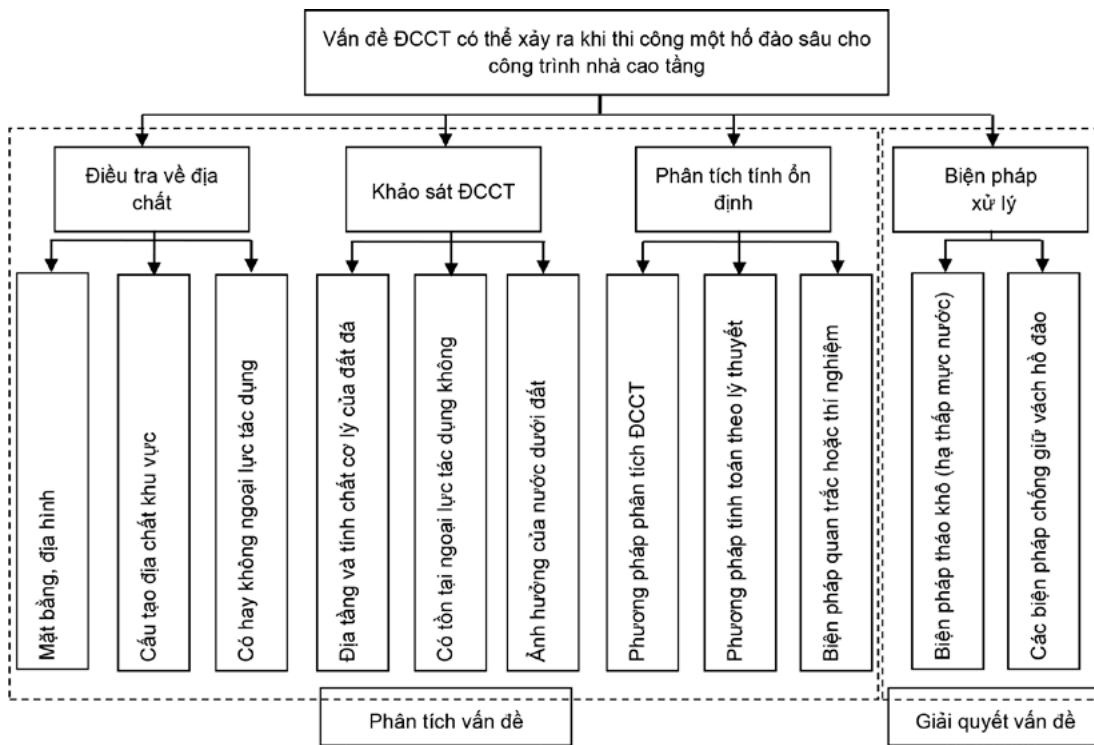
Vấn đề ĐCCT có thể xảy ra khi thi công một hố đào sâu cho công trình nhà cao tầng

Điều tra về địa chất

Khảo sát ĐCCT

Phân tích tính ổn định

Biện pháp xử lý

Mặt bằng, địa hình

Cấu tạo địa chất khu vực

Có hay không ngoại lực tác dụng

Địa tầng và tính chất cơ lý của đất đá

Có tồn tại ngoại lực tác dụng không

Ảnh hưởng của nước dưới đất

Phương pháp phân tích ĐCCT

Phương pháp tính toán theo lý thuyết

Biện pháp quan trắc hoặc thí nghiệm

Biện pháp tháo khô (hạ thấp mực nước)

Các biện pháp chống giữ vách hố đào

Phân tích vấn đề

Giải quyết vấn đề